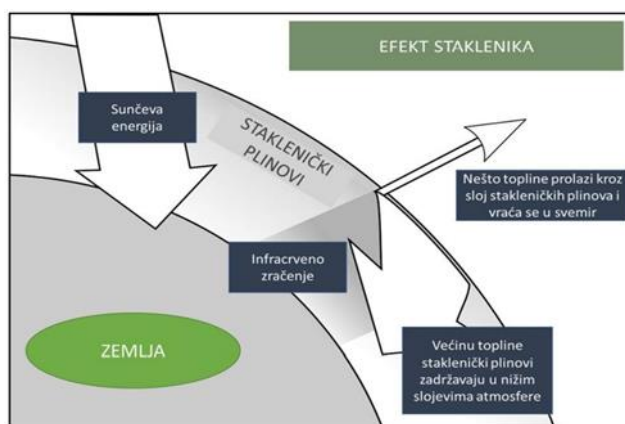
EFEKT STAKLENIKA

Sunčeva energija

STAKLENIČKI PLINOVI

Nešto topline prolazi kroz sloj stakleničkih plinova i vraća se u svemir

Infracrveno zračenje

ZEMLJA

Većinu topline staklenički plinovi zadržavaju u nižim slojevima atmosfere